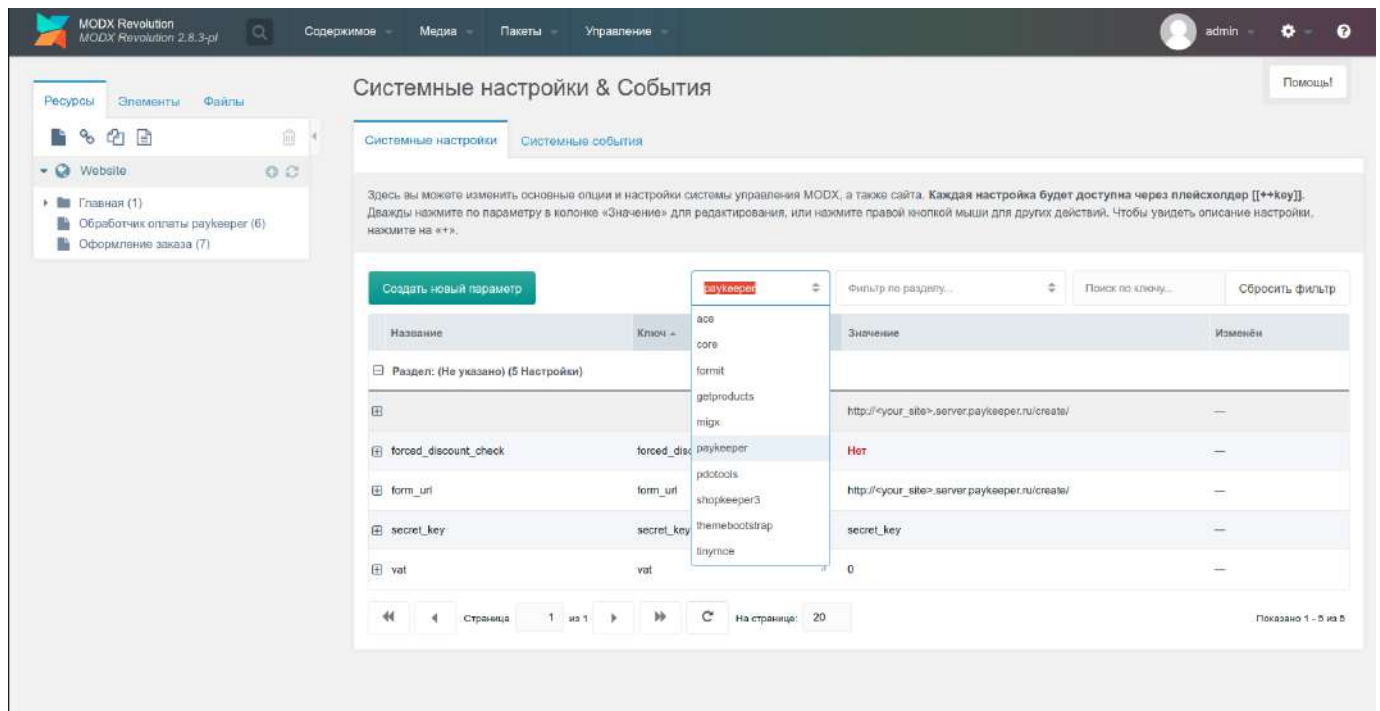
MODX Revolution
MODX Revolution 2.8.3-pl

Содержимое Медиа Пакеты Управление

admin

Ресурсы Элементы Файлы

Website

Главная (1)
Обработчик оплаты paykeeper (6)
Оформление заказа (7)

Системные настройки & События

Помощь!

Системные настройки Системные события

Здесь вы можете изменить основные опции и настройки системы управления MODX, а также сайта. **Каждая настройка будет доступна через плейсхолдер [[++key]].** Дважды нажмите по параметру в колонке «Значение» для редактирования, или нажмите правой кнопкой мыши для других действий. Чтобы увидеть описание настройки, нажмите на «+».

Создать новый параметр

paykeeper

Фильтр по разделу...

Поиск по ключу...

Сбросить фильтр

ace
core
formit
getproducts
migx
paykeeper
pdotools
shopkeeper3
themebootstrap
tinymce

| Название | Ключ | Значение | Изменён |
|---|---|---|---|
| Раздел: (Не указано) (5 Настройки) | | | |
| | | http://<your_site>.server.paykeeper.ru/create/ | — |
| forced_discount_check | forced_disc | Нет | — |
| form_url | form_url | http://<your_site>.server.paykeeper.ru/create/ | — |
| secret_key | secret_key | secret_key | — |
| vat | vat | 0 | — |

Страница 1 из 1 На странице: 20

Показано 1 - 5 из 5